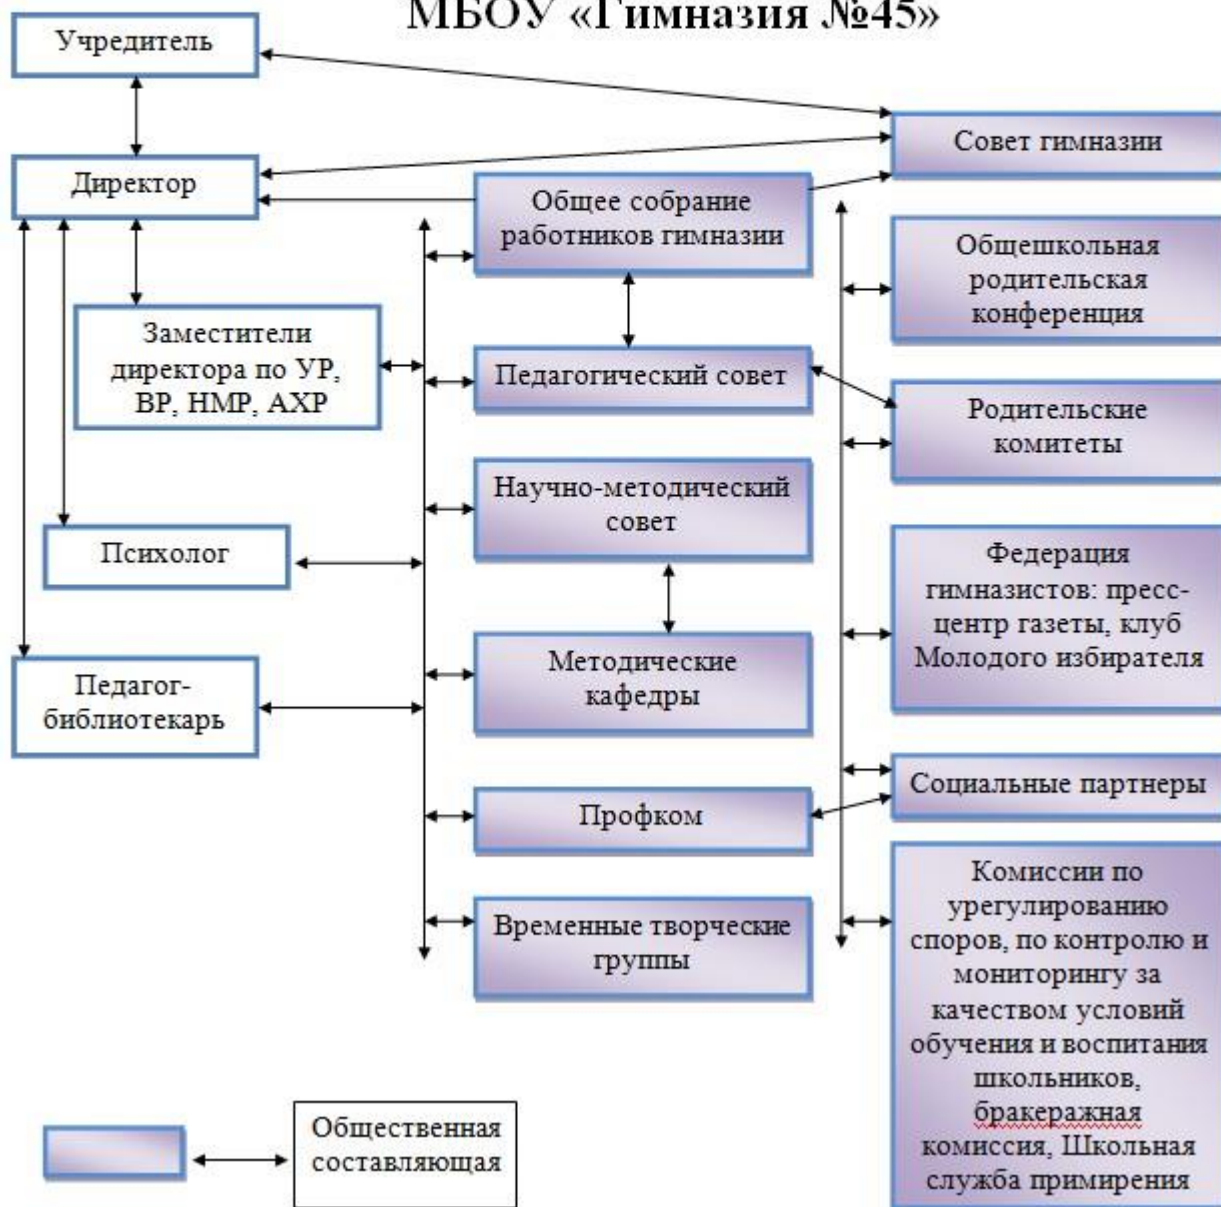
МБОУ «Гимназия №45»

Учредитель

Директор

Заместители директора по УР, ВР, НМР, АХР

Психолог

Педагог-библиотекарь

Общее собрание работников гимназии

Педагогический совет

Научно-методический совет

Методические кафедры

Профком

Временные творческие группы

Совет гимназии

Общешкольная родительская конференция

Родительские комитеты

Федерация гимназистов: пресс-центр газеты, клуб Молодого избирателя

Социальные партнеры

Комиссии по урегулированию споров, по контролю и мониторингу за качеством условий обучения и воспитания школьников, бракеражная комиссия, Школьная служба примирения

Общественная составляющая